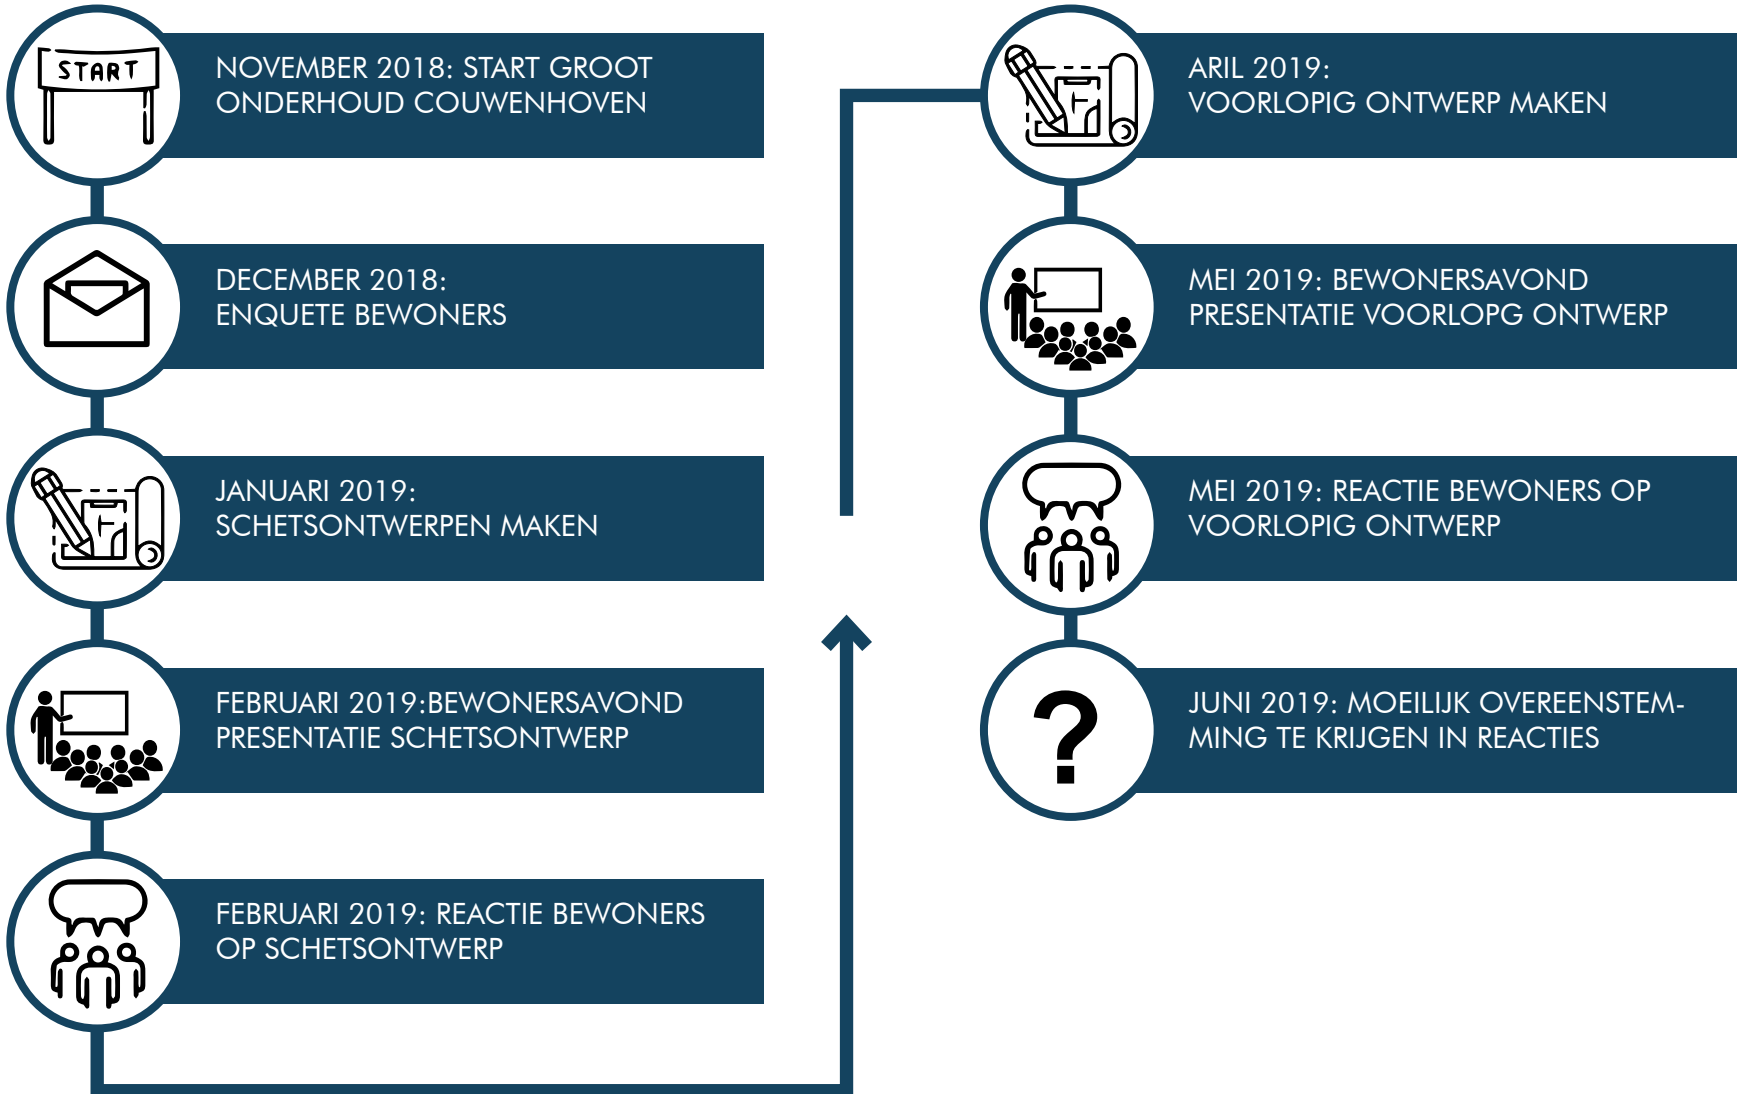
START

NOVEMBER 2018: START GROOT ONDERHOUD COUWENHOVEN

DECEMBER 2018: ENQUETE BEWONERS

JANUARI 2019: SCHETSONTWERPEN MAKEN

FEBRUARI 2019:BEWONERSAVOND PRESENTATIE SCHETSONTWERP

FEBRUARI 2019: REACTIE BEWONERS OP SCHETSONTWERP

ARIL 2019: VOORLOPIG ONTWERP MAKEN

MEI 2019: BEWONERSAVOND PRESENTATIE VOORLOPG ONTWERP

MEI 2019: REACTIE BEWONERS OP VOORLOPIG ONTWERP

?

JUNI 2019: MOEILIJK OVEREENSTEMMING TE KRIJGEN IN REACTIES